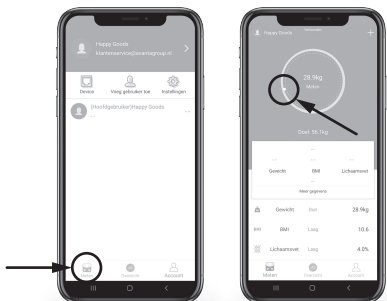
Happy Goods
Klantenservice@avantigroup.nl

Device
Voeg gebruiker toe
Instellingen

[Hoofdgebruiker]Happy Goods

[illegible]
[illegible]
Account

Happy Goods
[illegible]

28.9kg
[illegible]

Doel: 56.1kg

Gewicht
BMI
Lichaamsvet

Meer gegevens

Gewicht
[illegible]
28.9kg

BMI
Laag
10.6

Lichaamsvet
Laag
4.0%

Meten
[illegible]
Account